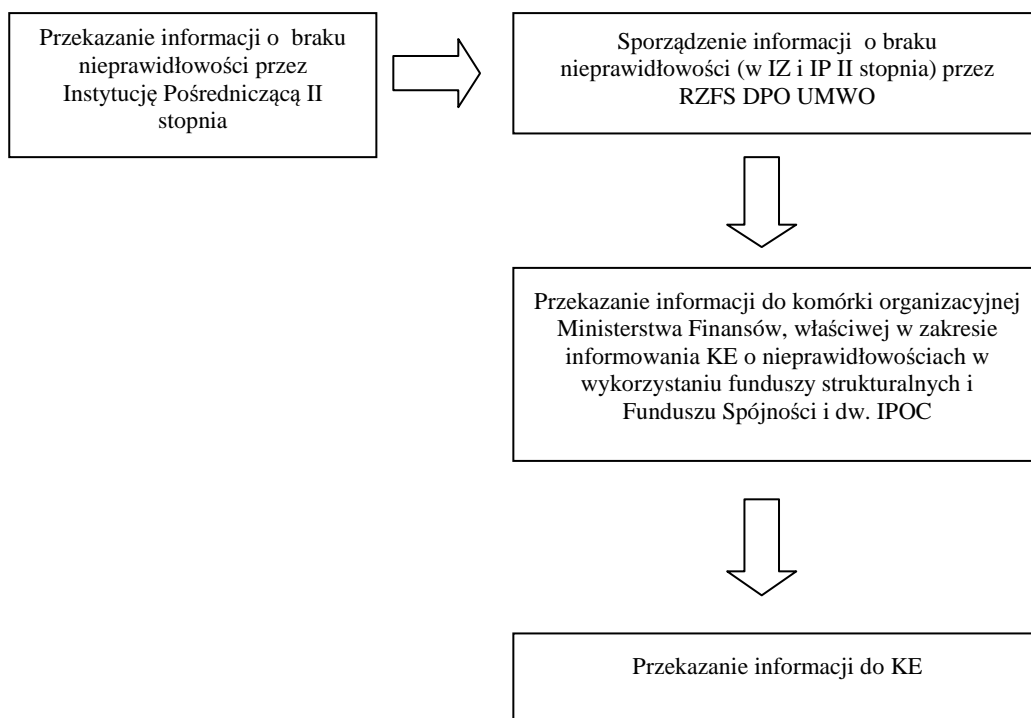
Przekazanie informacji o braku nieprawidłowości przez Instytucję Pośredniczącą II stopnia

Sporządzenie informacji o braku nieprawidłowości (w IZ i IP II stopnia) przez RZFS DPO UMWO

Przekazanie informacji do komórki organizacyjnej Ministerstwa Finansów, właściwej w zakresie informowania KE o nieprawidłowościach w wykorzystaniu funduszy strukturalnych i Funduszu Spójności i dw. IPOC

Przekazanie informacji do KE